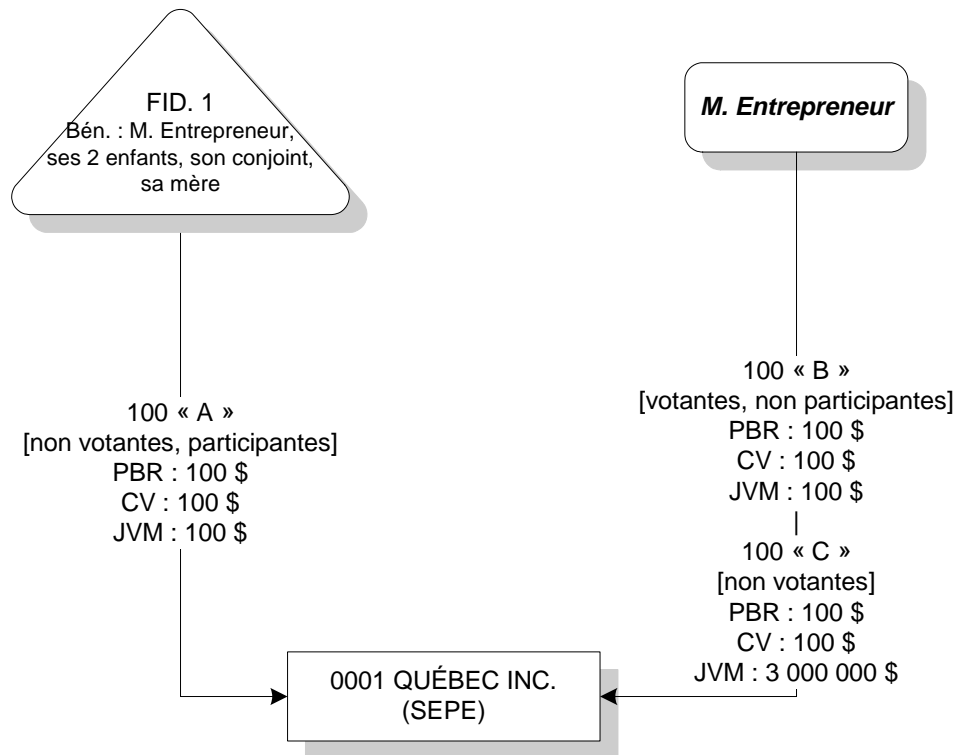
FID. 1
Bén. : M. Entrepreneur, ses 2 enfants, son conjoint, sa mère

M. Entrepreneur

100 « A »
[non votantes, participantes]
PBR : 100 $
CV : 100 $
JVM : 100 $

100 « B »
[votantes, non participantes]
PBR : 100 $
CV : 100 $
JVM : 100 $

100 « C »
[non votantes]
PBR : 100 $
CV : 100 $
JVM : 3 000 000 $

0001 QUÉBEC INC.
(SEPE)